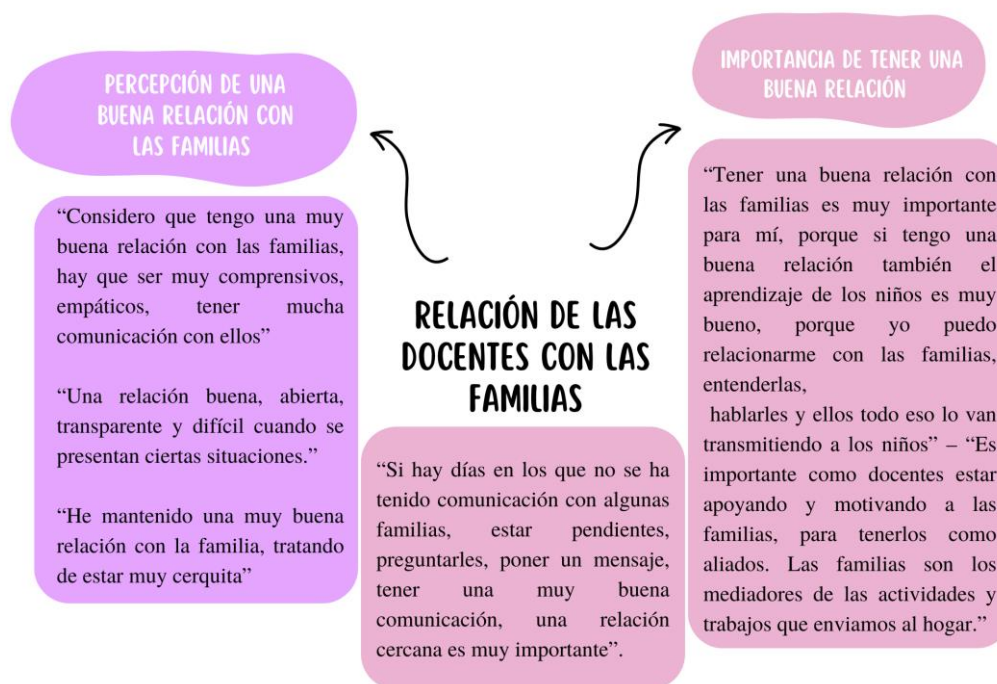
PERCEPCIÓN DE UNA BUENA RELACIÓN CON LAS FAMILIAS

"Considero que tengo una muy buena relación con las familias, hay que ser muy comprensivos, empáticos, tener mucha comunicación con ellos"

"Una relación buena, abierta, transparente y difícil cuando se presentan ciertas situaciones."

"He mantenido una muy buena relación con la familia, tratando de estar muy cerquita"

RELACIÓN DE LAS DOCENTES CON LAS FAMILIAS

"Si hay días en los que no se ha tenido comunicación con algunas familias, estar pendientes, preguntarles, poner un mensaje, tener una muy buena comunicación, una relación cercana es muy importante".

IMPORTANCIA DE TENER UNA BUENA RELACIÓN

"Tener una buena relación con las familias es muy importante para mí, porque si tengo una buena relación también el aprendizaje de los niños es muy bueno, porque yo puedo relacionarme con las familias, entenderlas,
hablarles y ellos todo eso lo van transmitiendo a los niños" – "Es importante como docentes estar apoyando y motivando a las familias, para tenerlos como aliados. Las familias son los mediadores de las actividades y trabajos que enviamos al hogar."